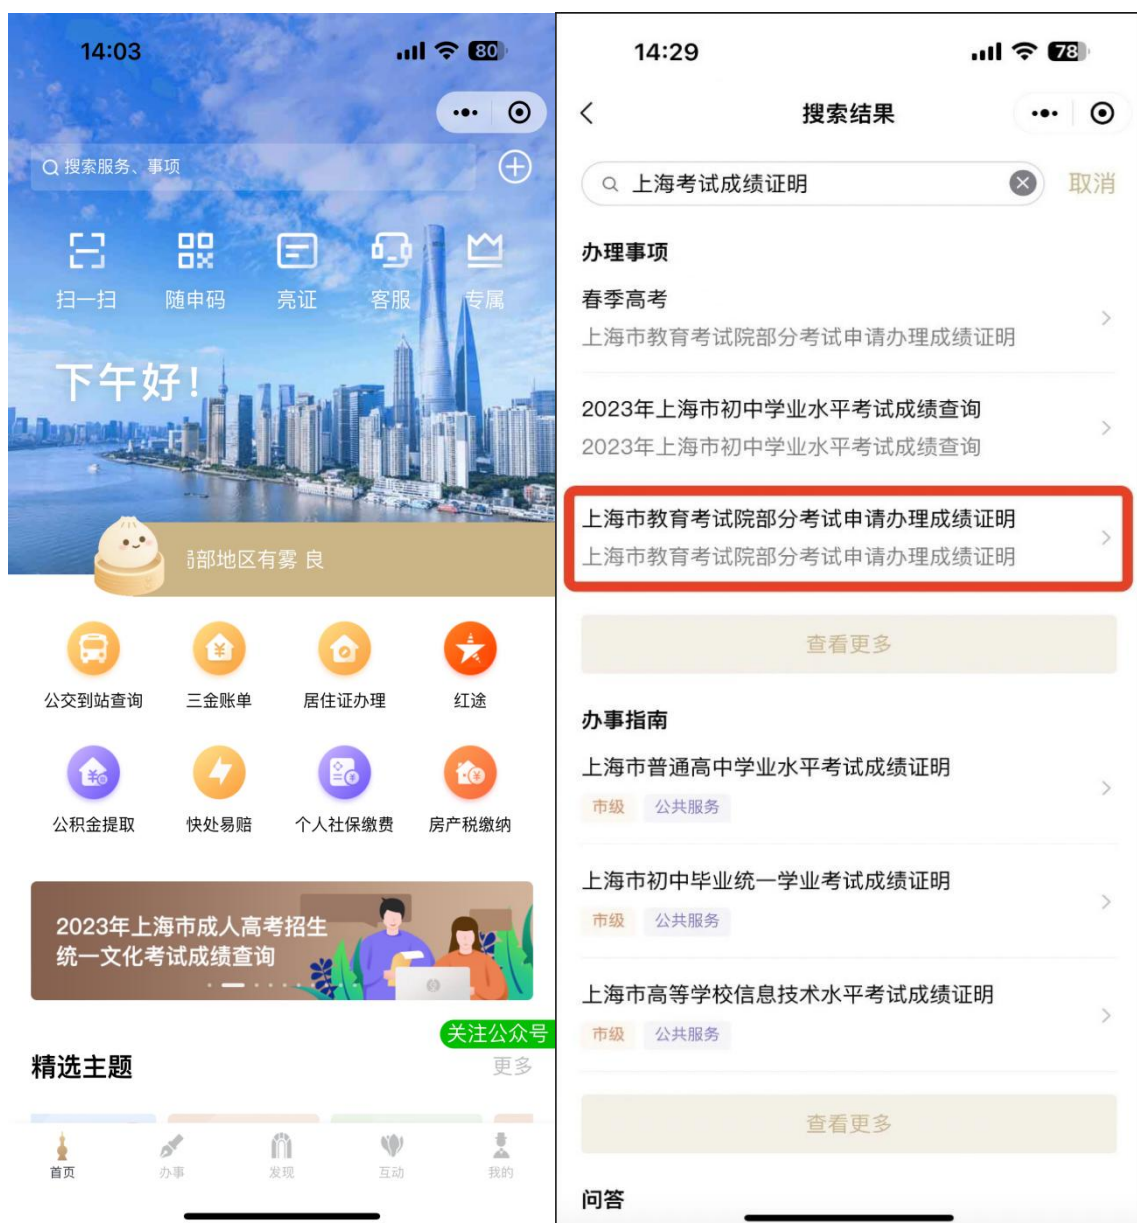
14:03 80

搜索服务、事项

扫一扫 随申码 亮证 客服 专属

下午好！

部地区有雾 良

公交到站查询 三金账单 居住证办理 红途

公积金提取 快处易赔 个人社保缴费 房产税缴纳

2023年上海市成人高考招生统一文化考试成绩查询

关注公众号

精选主题 更多

首页 办事 发现 互动 我的

14:29 78

搜索结果

上海考试成绩证明 取消

办理事项

春季高考
上海市教育考试院部分考试申请办理成绩证明

2023年上海市初中学业水平考试成绩查询
2023年上海市初中学业水平考试成绩查询

上海市教育考试院部分考试申请办理成绩证明
上海市教育考试院部分考试申请办理成绩证明

查看更多

办事指南

上海市普通高中学业水平考试成绩证明
市级 公共服务

上海市初中毕业统一学业考试成绩证明
市级 公共服务

上海市高等学校信息技术水平考试成绩证明
市级 公共服务

查看更多

问答